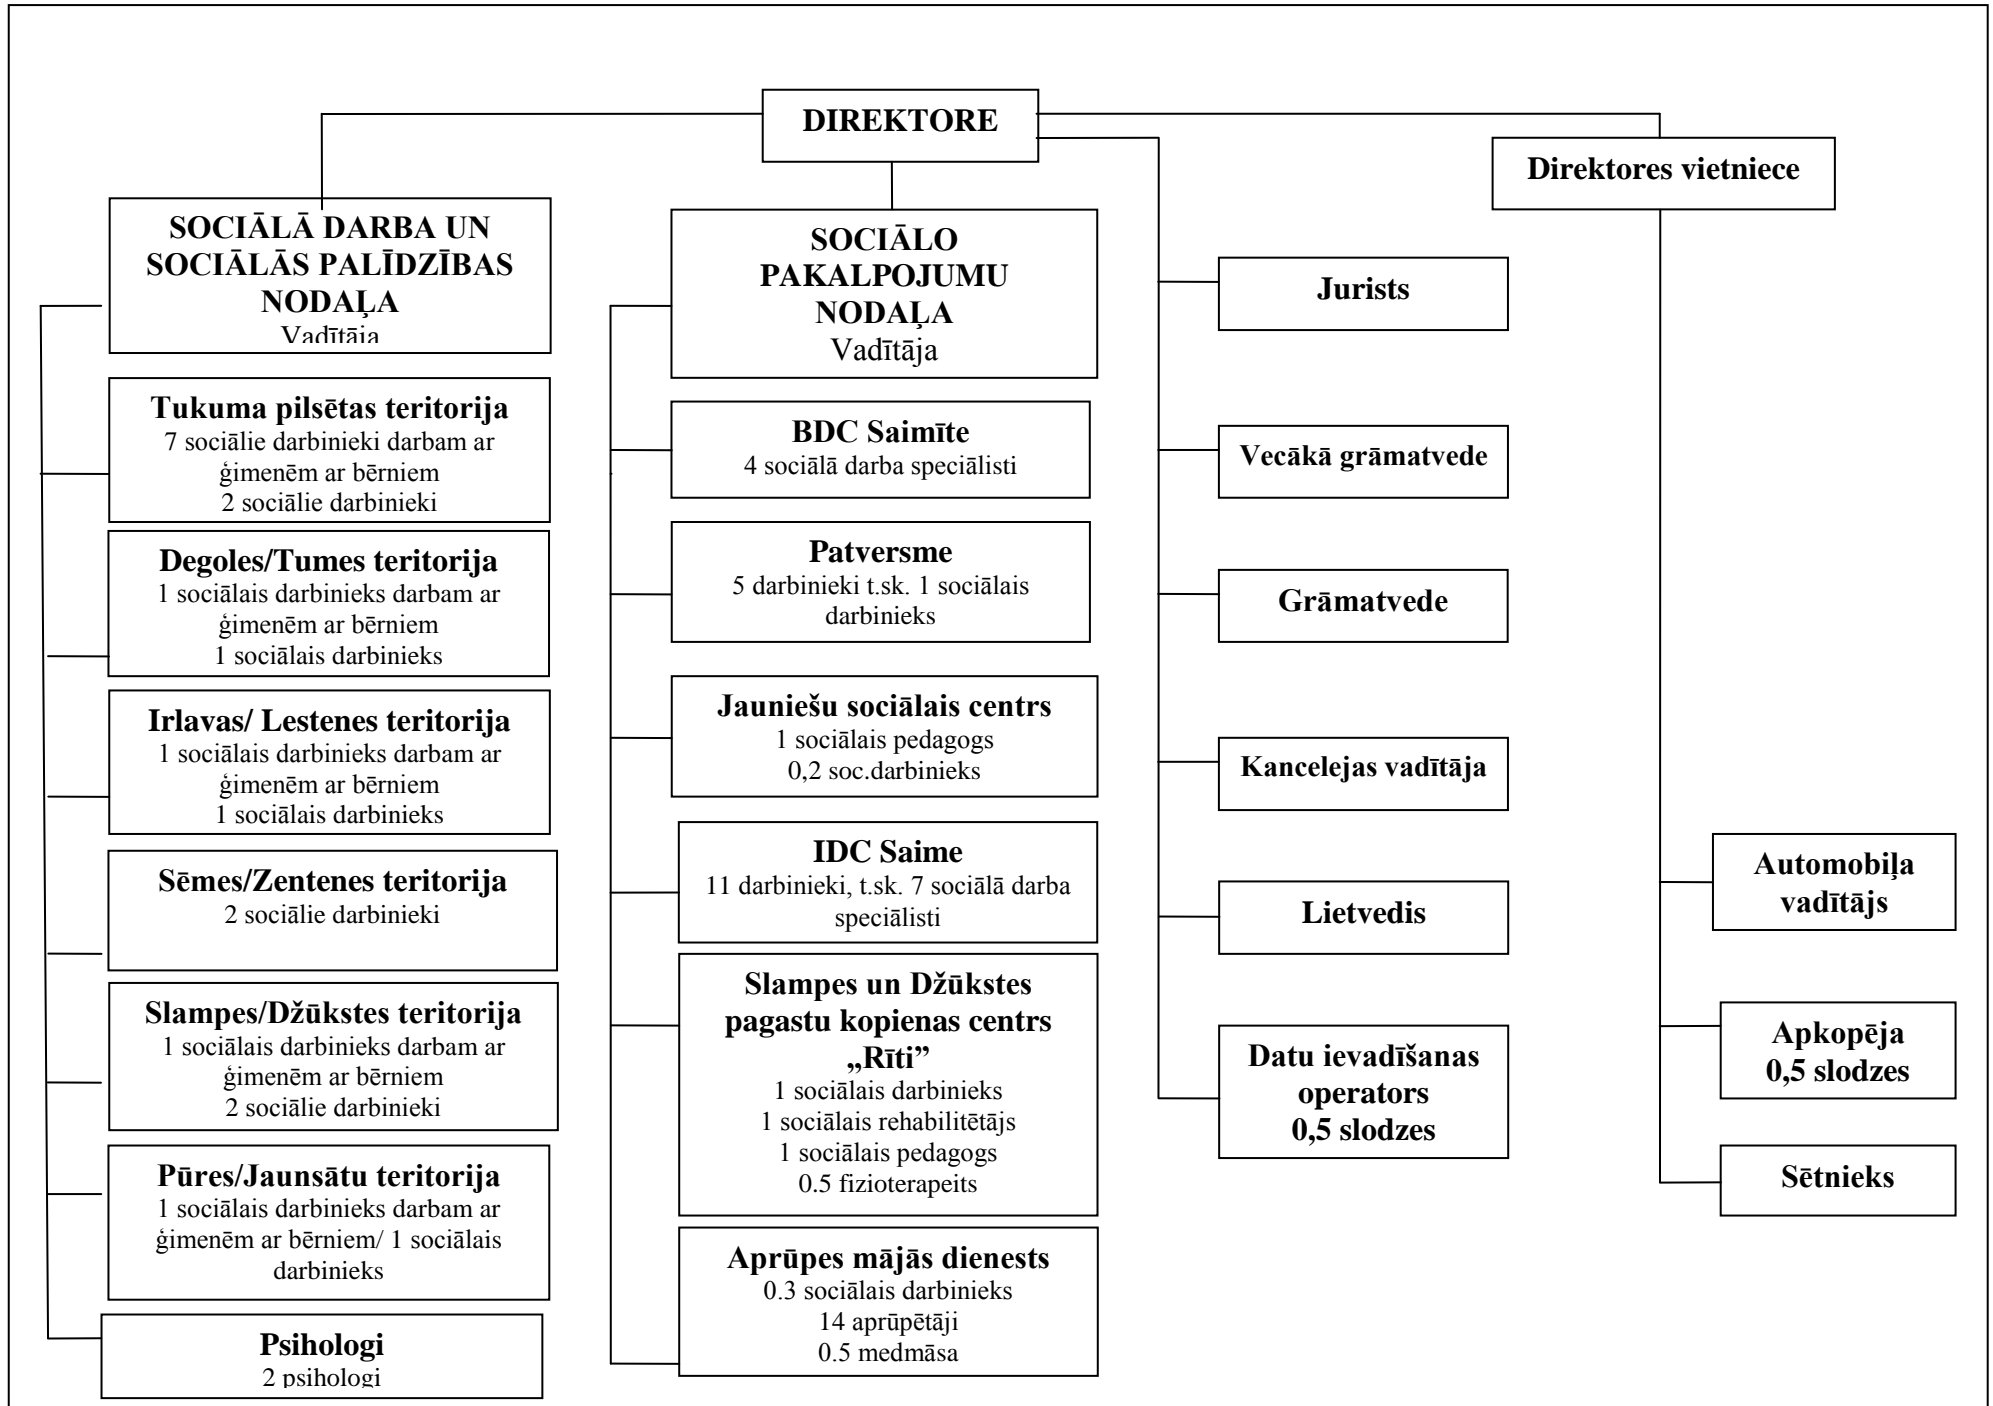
DIREKTORE

SOCIĀLĀ DARBA UN SOCIĀLĀS PALĪDZĪBAS NODAĻA
Vadītāja

Tukuma pilsētas teritorija
7 sociālie darbinieki darbam ar ģimenēm ar bērniem
2 sociālie darbinieki

Degoles/Tumes teritorija
1 sociālais darbinieks darbam ar ģimenēm ar bērniem
1 sociālais darbinieks

Irlavas/ Lestenes teritorija
1 sociālais darbinieks darbam ar ģimenēm ar bērniem
1 sociālais darbinieks

Sēmes/Zentenes teritorija
2 sociālie darbinieki

Slampes/Džūkstes teritorija
1 sociālais darbinieks darbam ar ģimenēm ar bērniem
2 sociālie darbinieki

Pūres/Jaunsātu teritorija
1 sociālais darbinieks darbam ar ģimenēm ar bērniem/ 1 sociālais darbinieks

Psihologi
2 psihologi

SOCIĀLO PAKALPOJUMU NODAĻA
Vadītāja

BDC Saimīte
4 sociālā darba speciālisti

Patversme
5 darbinieki t.sk. 1 sociālais darbinieks

Jauniešu sociālais centrs
1 sociālais pedagogs
0,2 soc.darbinieks

IDC Saime
11 darbinieki, t.sk. 7 sociālā darba speciālisti

Slampes un Džūkstes pagastu kopienas centrs „Rīti"
1 sociālais darbinieks
1 sociālais rehabilitētājs
1 sociālais pedagogs
0.5 fizioterapeits

Aprūpes mājās dienests
0.3 sociālais darbinieks
14 aprūpētāji
0.5 medmāsa

Jurists

Vecākā grāmatvede

Grāmatvede

Kancelejas vadītāja

Lietvedis

Datu ievadīšanas operators
0,5 slodzes

Direktores vietniece

Automobiļa vadītājs

Apkopēja
0,5 slodzes

Sētnieks